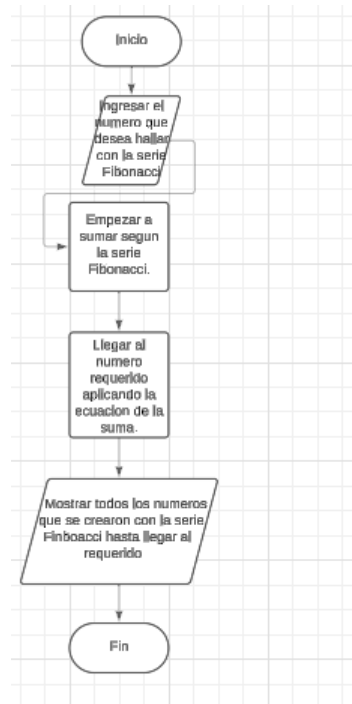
Inicio

Ingresar el numero que desea hallar con la serie Fibonacci

Empezar a sumar segun la serie Fibonacci.

Llegar al numero requerido aplicando la ecuacion de la suma.

Mostrar todos los numeros que se crearon con la serie Finboacci hasta llegar al requerido

Fin